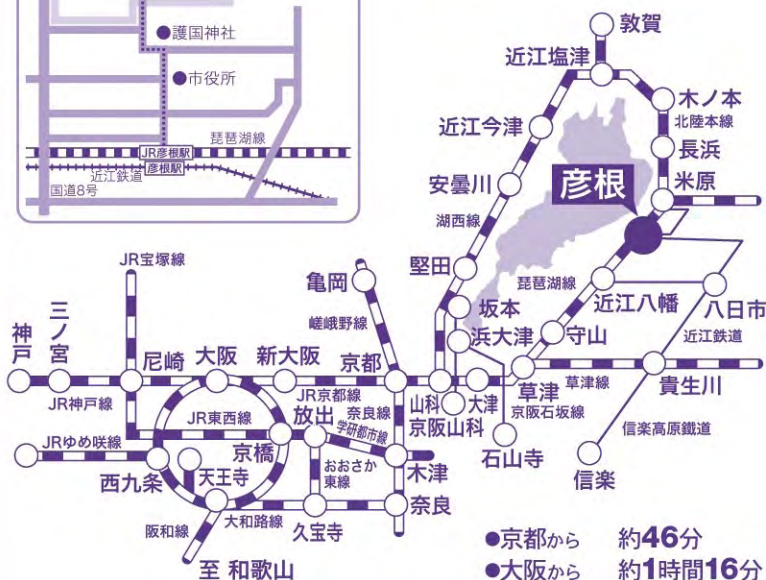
●護国神社
●市役所
琵琶湖線
JR彦根駅
彦根駅
近江鉄道
国道8号

敦賀
近江塩津
木ノ本
北陸本線
近江今津
長浜
安曇川
米原
彦根
湖西線
堅田
琵琶湖線
JR宝塚線
亀岡
坂本
近江八幡
八日市
嵯峨野線
浜大津
守山
三ノ宮
神戸
尼崎
大阪
新大阪
京都
近江鉄道
草津
草津線
貴生川
JR神戸線
JR京都線
山科
大津
京阪石坂線
JR東西線
放出
奈良線
京阪山科
信楽高原鐵道
JRゆめ咲線
学研都市線
京橋
石山寺
西九条
天王寺
木津
おおさか東線
信楽
阪和線
大和路線
久宝寺
奈良
至 和歌山
●京都から 約46分
●大阪から 約1時間16分